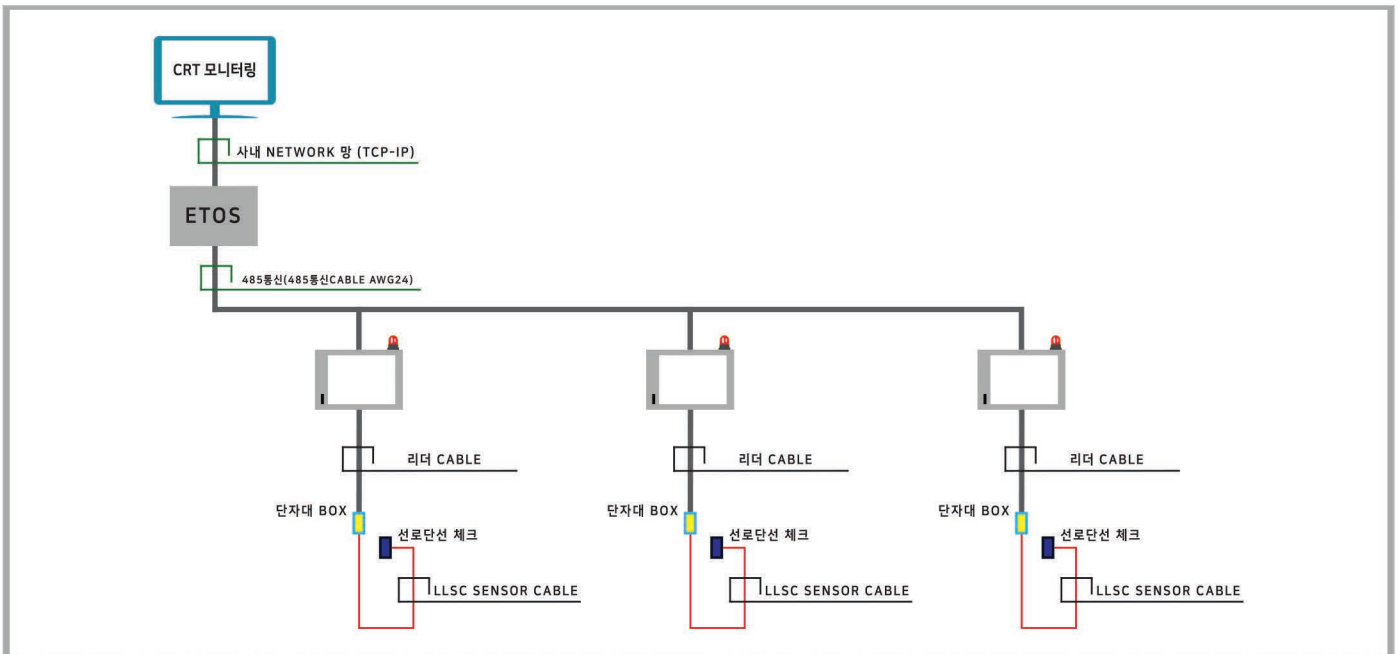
CRT 모니터링

사내 NETWORK 망 (TCP-IP)

ETOS

485통신(485통신CABLE AWG24)

리더 CABLE

단자대 BOX

선로단선 체크

LLSC SENSOR CABLE

리더 CABLE

단자대 BOX

선로단선 체크

LLSC SENSOR CABLE

리더 CABLE

단자대 BOX

선로단선 체크

LLSC SENSOR CABLE